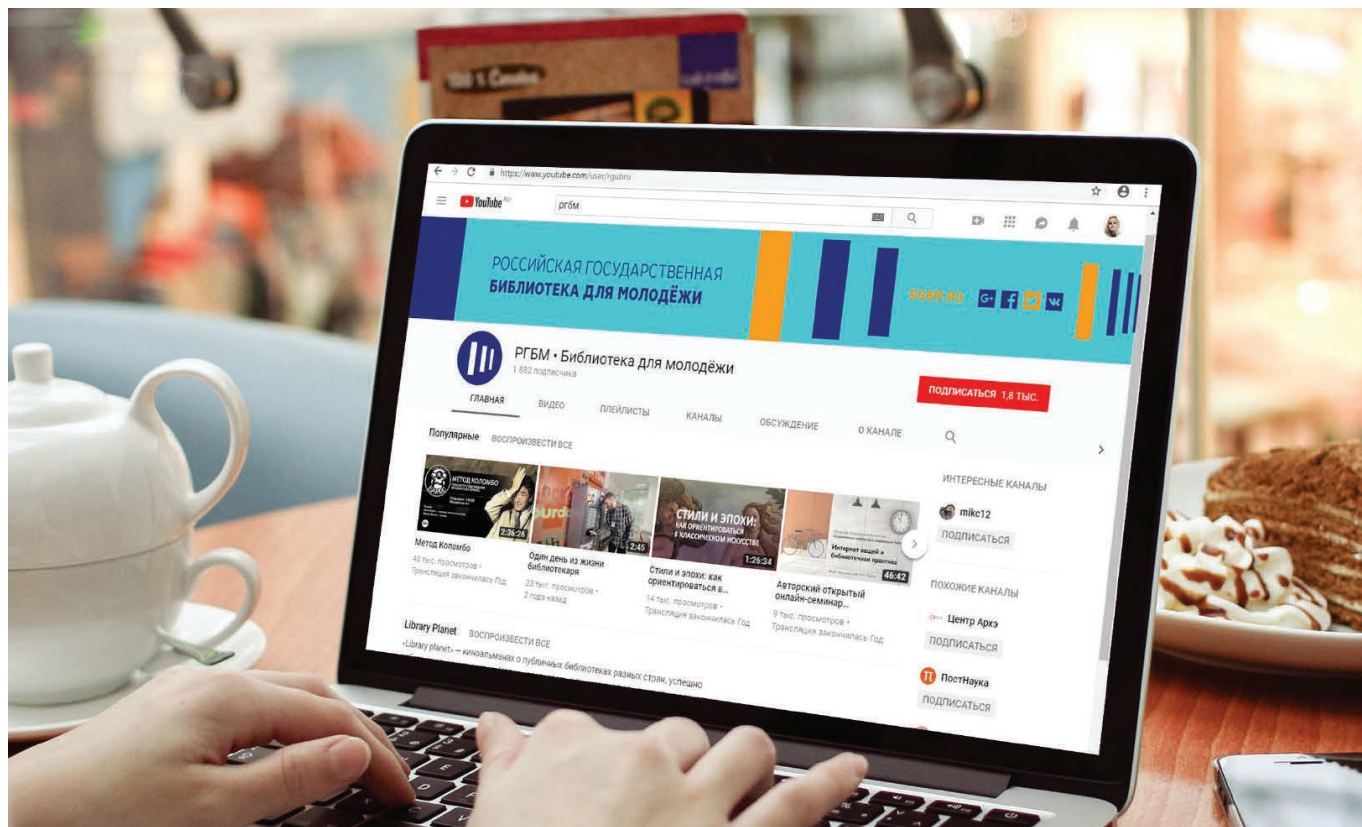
https://www.youtube.com/user/rgubru

YouTube RU

ргбм

РОССИЙСКАЯ ГОСУДАРСТВЕННАЯ
БИБЛИОТЕКА ДЛЯ МОЛОДЁЖИ

РГБМ • Библиотека для молодёжи
1 882 подписчика

ПОДПИСАТЬСЯ 1,8 ТЫС.

ГЛАВНАЯ ВИДЕО ПЛЕЙЛИСТЫ КАНАЛЫ ОБСУЖДЕНИЕ О КАНАЛЕ

Популярные ВОСПРОИЗВЕСТИ ВСЕ

МЕТОД КОЛОМБО
2:26:26
Метод Коломбо
40 тыс. просмотров •
Трансляция закончилась Год

2:45
Один день из жизни библиотекаря
28 тыс. просмотров •
2 года назад

СТИЛИ И ЭПОХИ: КАК ОРИЕНТИРОВАТЬСЯ В КЛАССИЧЕСКОМ ИСКУССТВЕ?
1:26:34
Стили и эпохи: как ориентироваться в...
14 тыс. просмотров •
Трансляция закончилась Год

Интернет вещей и библиотечная практика
46:42
Авторский открытый онлайн-семинар...
9 тыс. просмотров •
Трансляция закончилась Год

ИНТЕРЕСНЫЕ КАНАЛЫ
mike12
ПОДПИСАТЬСЯ

ПОХОЖИЕ КАНАЛЫ
Центр Архэ
ПОДПИСАТЬСЯ
ПостНаука
ПОДПИСАТЬСЯ

Library Planet ВОСПРОИЗВЕСТИ ВСЕ
«Library planet» — киноальманах о публичных библиотеках разных стран, успешно